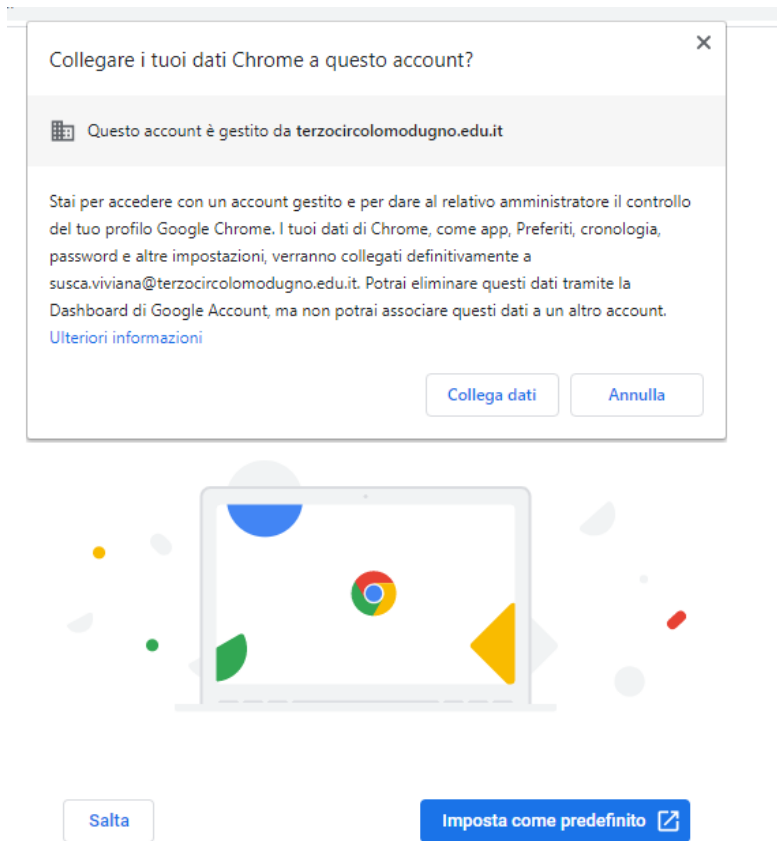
Collegare i tuoi dati Chrome a questo account?

×

Questo account è gestito da terzocircolomodugno.edu.it

Stai per accedere con un account gestito e per dare al relativo amministratore il controllo del tuo profilo Google Chrome. I tuoi dati di Chrome, come app, Preferiti, cronologia, password e altre impostazioni, verranno collegati definitivamente a susca.viviana@terzocircolomodugno.edu.it. Potrai eliminare questi dati tramite la Dashboard di Google Account, ma non potrai associare questi dati a un altro account.
Ulteriori informazioni

Collega dati

Annulla

Salta

Imposta come predefinito